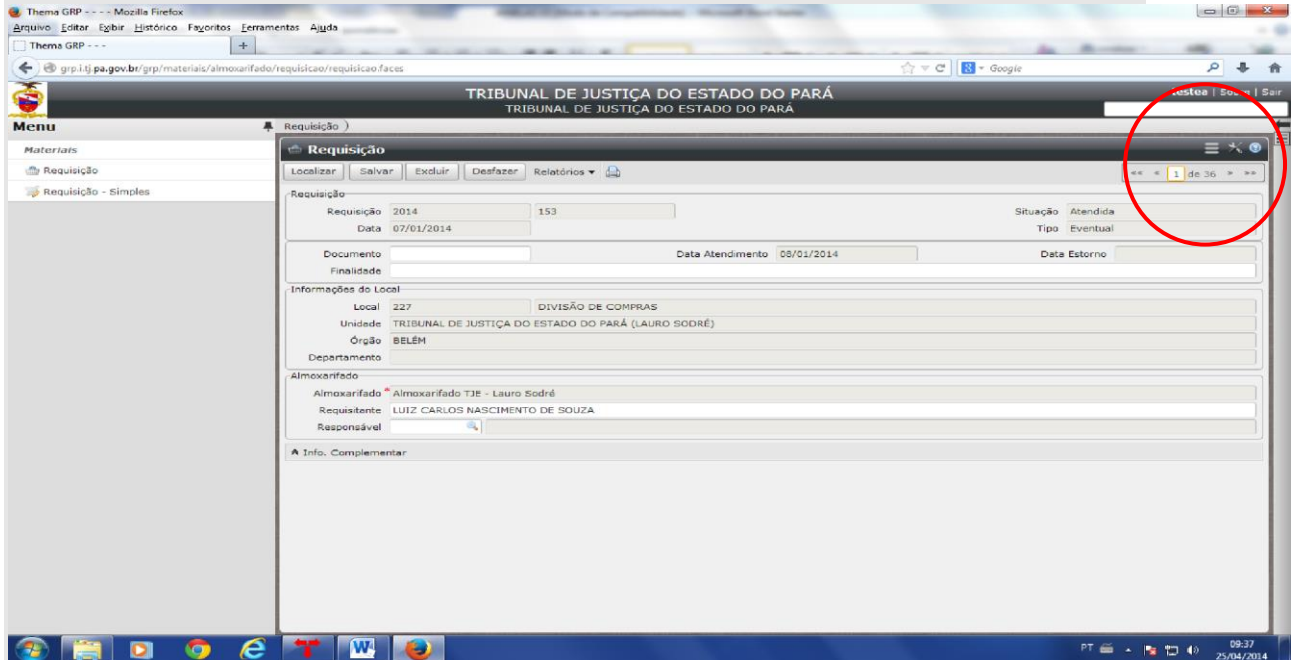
Thema GRP - - - - Mozilla Firefox
Arquivo Editar Exibir Histórico Favoritos Ferramentas Ajuda
Thema GRP - - -
grp.i.tj.pa.gov.br/grp/materiais/almoxarifado/requisicao/requisicao.faces
Google

TRIBUNAL DE JUSTIÇA DO ESTADO DO PARÁ
TRIBUNAL DE JUSTIÇA DO ESTADO DO PARÁ
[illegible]estea | So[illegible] | Sair

Menu
Requisição
Materiais
Requisição
Requisição - Simples

Requisição
Localizar Salvar Excluir Desfazer Relatórios
1 de 36

Requisição
Requisição 2014 153
Situação Atendida
Data 07/01/2014
Tipo Eventual
Documento
Data Atendimento 08/01/2014
Data Estorno
Finalidade

Informações do Local
Local 227 DIVISÃO DE COMPRAS
Unidade TRIBUNAL DE JUSTIÇA DO ESTADO DO PARÁ (LAURO SODRÉ)
Órgão BELÉM
Departamento

Almoxarifado
Almoxarifado * Almoxarifado TJE - Lauro Sodré
Requisitante LUIZ CARLOS NASCIMENTO DE SOUZA
Responsável

Info. Complementar

PT 09:37 25/04/2014